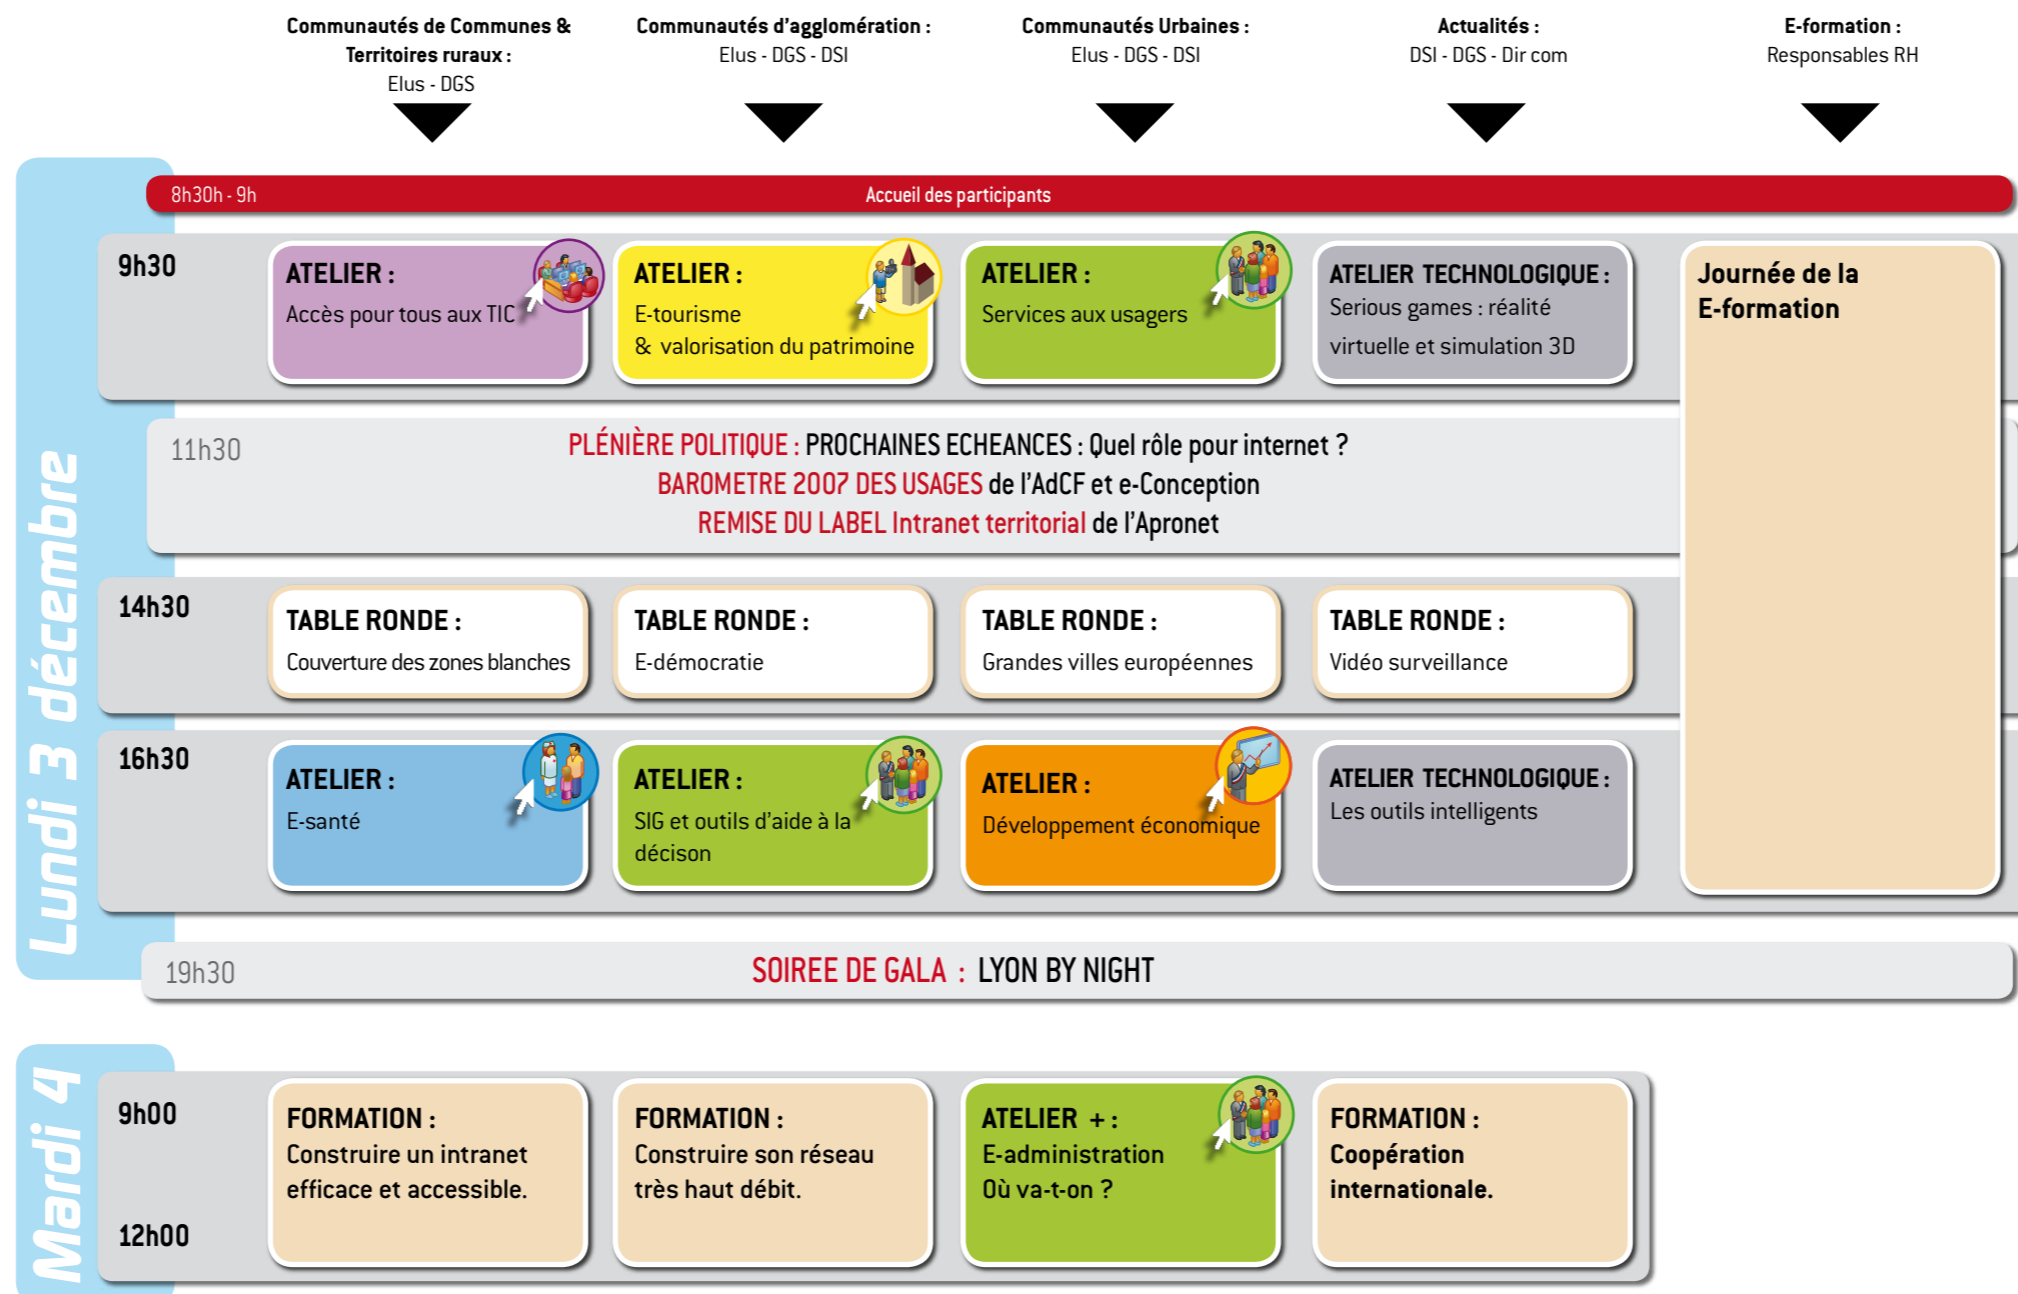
Communautés de Communes & Territoires ruraux :
Elus - DGS

Communautés d'agglomération :
Elus - DGS - DSI

Communautés Urbaines :
Elus - DGS - DSI

Actualités :
DSI - DGS - Dir com

E-formation :
Responsables RH

Lundi 3 décembre

8h30h - 9h Accueil des participants

9h30

ATELIER :
Accès pour tous aux TIC

ATELIER :
E-tourisme
& valorisation du patrimoine

ATELIER :
Services aux usagers

ATELIER TECHNOLOGIQUE :
Serious games : réalité virtuelle et simulation 3D

Journée de la E-formation

11h30
PLÉNIÈRE POLITIQUE : PROCHAINES ECHEANCES : Quel rôle pour internet ?
BAROMETRE 2007 DES USAGES de l'AdCF et e-Conception
REMISE DU LABEL Intranet territorial de l'Apronet

14h30

TABLE RONDE :
Couverture des zones blanches

TABLE RONDE :
E-démocratie

TABLE RONDE :
Grandes villes européennes

TABLE RONDE :
Vidéo surveillance

16h30

ATELIER :
E-santé

ATELIER :
SIG et outils d'aide à la décison

ATELIER :
Développement économique

ATELIER TECHNOLOGIQUE :
Les outils intelligents

19h30 SOIREE DE GALA : LYON BY NIGHT

Mardi 4

9h00

12h00

FORMATION :
Construire un intranet efficace et accessible.

FORMATION :
Construire son réseau très haut débit.

ATELIER + :
E-administration
Où va-t-on ?

FORMATION :
Coopération internationale.